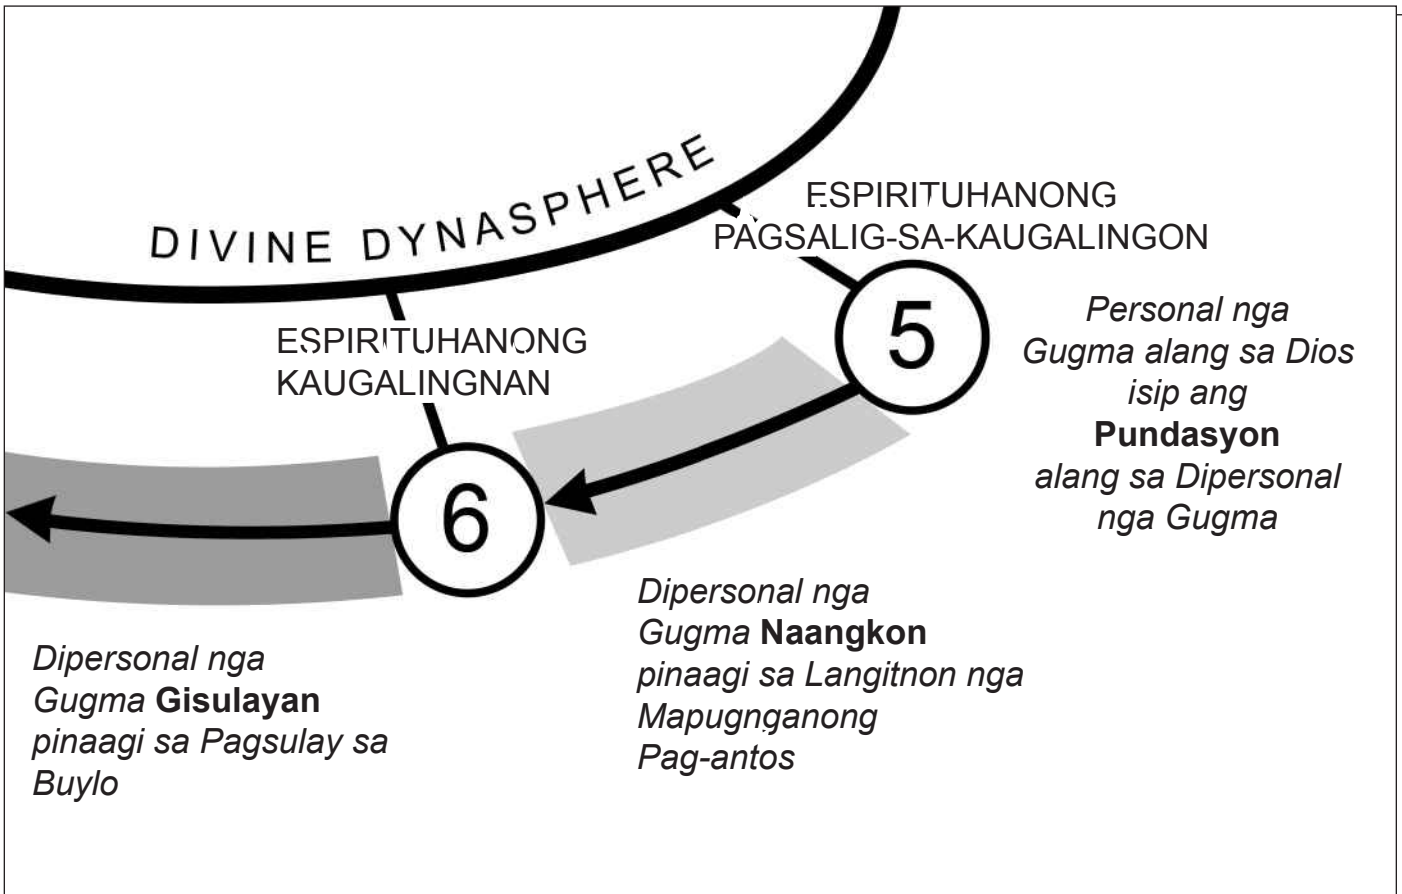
DIVINE DYNASPHERE

ESPIRITUHANONG PAGSALIG-SA-KAUGALINGON

5

*Personal nga Gugma alang sa Dios isip ang* **Pundasyon** *alang sa Dipersonal nga Gugma*

ESPIRITUHANONG KAUGALINGNAN

6

*Dipersonal nga Gugma* **Naangkon** *pinaagi sa Langitnon nga Mapugnganong Pag-antos*

*Dipersonal nga Gugma* **Gisulayan** *pinaagi sa Pagsulay sa Buylo*